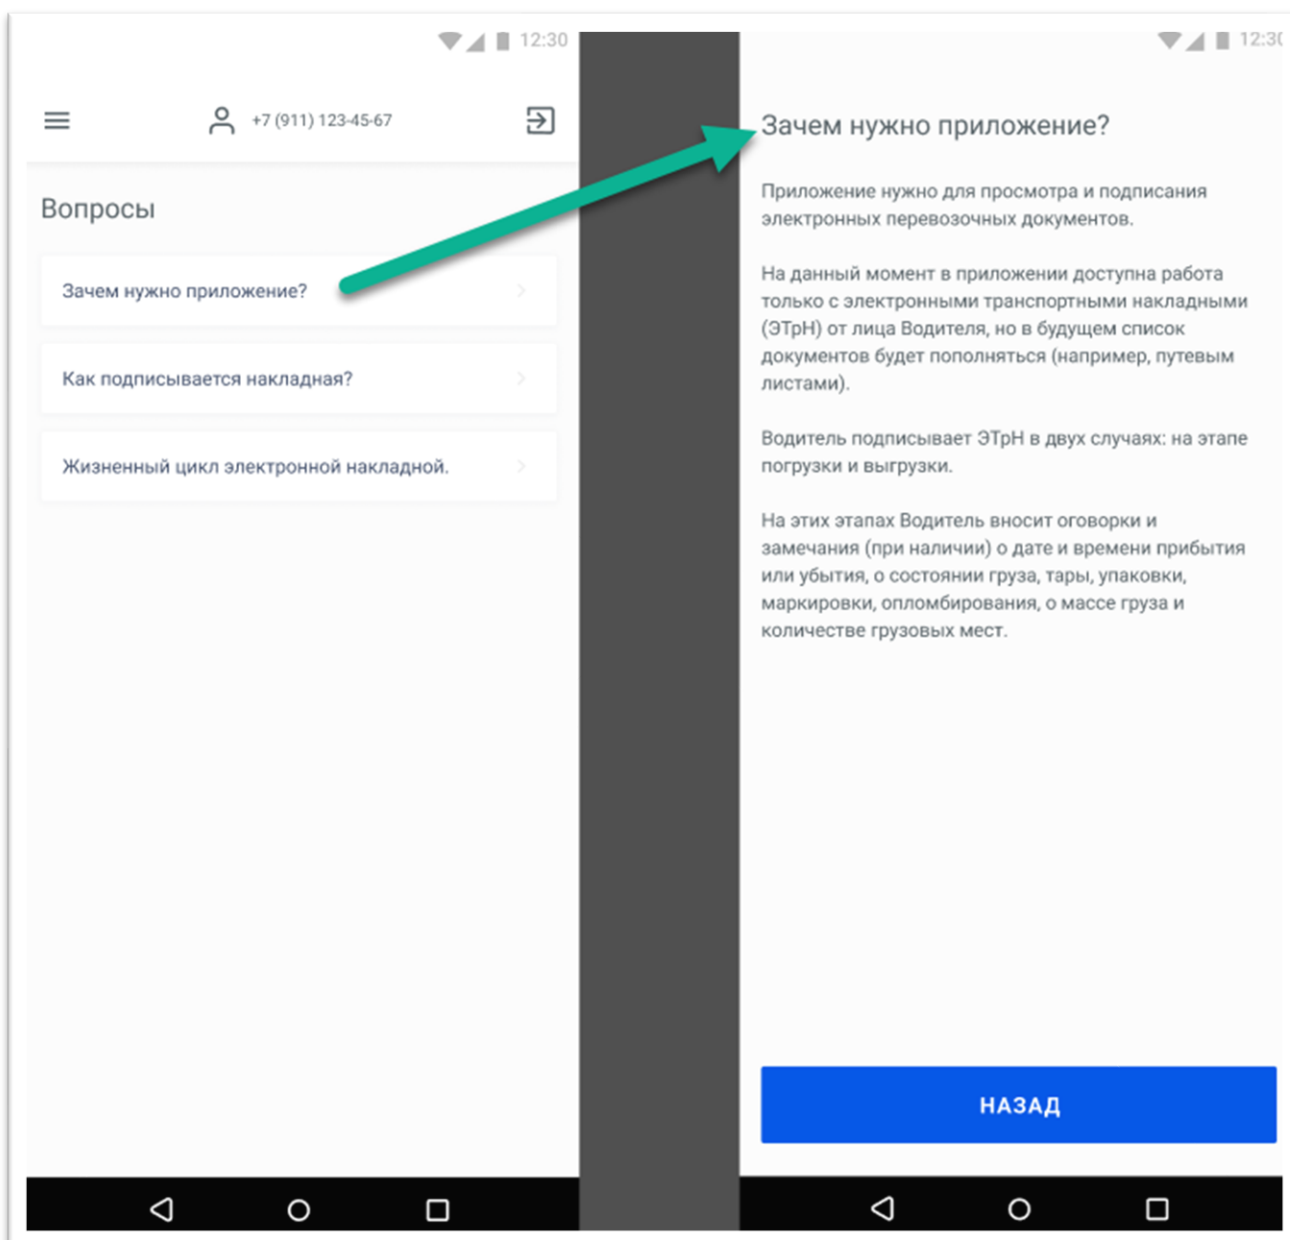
12:30

+7 (911) 123-45-67

Вопросы

Зачем нужно приложение?

Как подписывается накладная?

Жизненный цикл электронной накладной.

12:3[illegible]

Зачем нужно приложение?

Приложение нужно для просмотра и подписания электронных перевозочных документов.

На данный момент в приложении доступна работа только с электронными транспортными накладными (ЭТрН) от лица Водителя, но в будущем список документов будет пополняться (например, путевым листами).

Водитель подписывает ЭТрН в двух случаях: на этапе погрузки и выгрузки.

На этих этапах Водитель вносит оговорки и замечания (при наличии) о дате и времени прибытия или убытия, о состоянии груза, тары, упаковки, маркировки, опломбирования, о массе груза и количестве грузовых мест.

НАЗАД